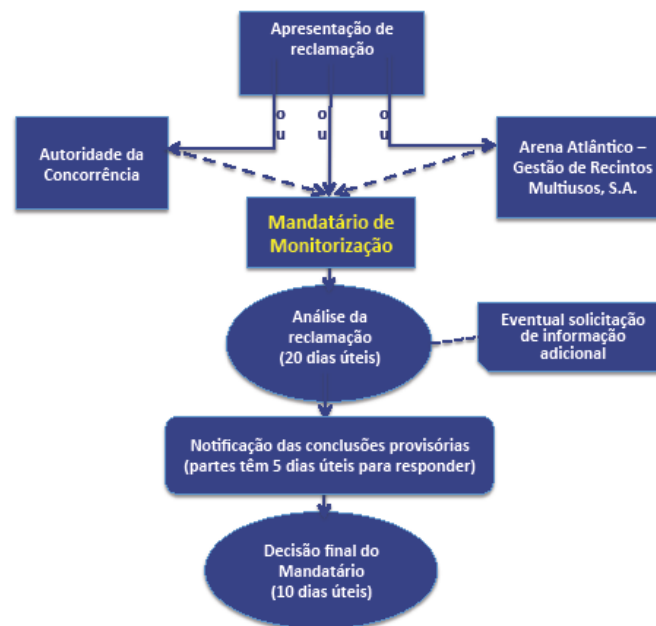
Apresentação de reclamação

ou

ou

ou

Autoridade da Concorrência

Arena Atlântico – Gestão de Recintos Multiusos, S.A.

Mandatário de Monitorização

Análise da reclamação (20 dias úteis)

Eventual solicitação de informação adicional

Notificação das conclusões provisórias (partes têm 5 dias úteis para responder)

Decisão final do Mandatário (10 dias úteis)